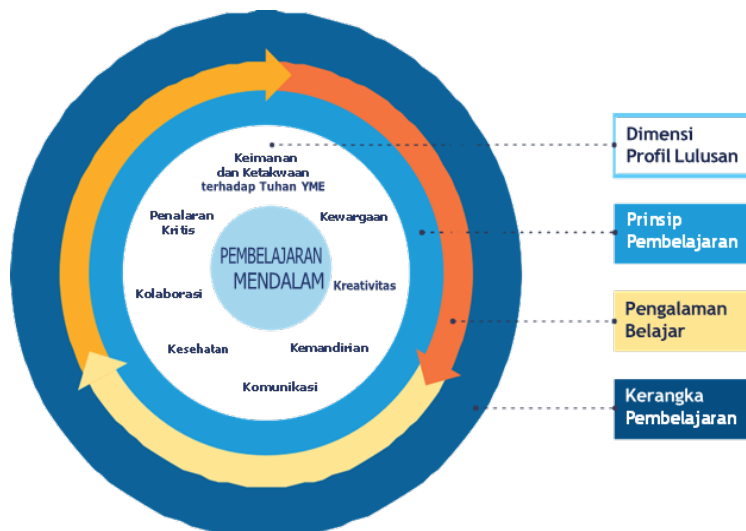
Keimanan dan Ketakwaan terhadap Tuhan YME

Penalaran Kritis

Kewargaan

PEMBELAJARAN MENDALAM

Kreativitas

Kolaborasi

Kesehatan

Kemandirian

Komunikasi

Dimensi Profil Lulusan

Prinsip Pembelajaran

Pengalaman Belajar

Kerangka Pembelajaran